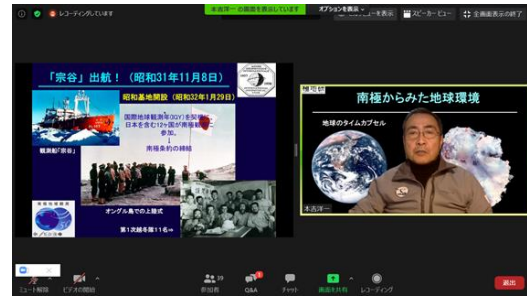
レコーディングしています

本吉洋一 の画面を表示しています

オプションを表示

ビューを表示

スピーカー ビュー

全画面表示の終了

「宗谷」出航！（昭和31年11月8日）

昭和基地開設（昭和32年1月29日）

国際地球観測年（IGY）を契機に日本を含む12ヶ国が南極観測に参加。

↓

南極条約の締結

観測船「宗谷」

オングル島での上陸式

第1次越冬隊11名⇒

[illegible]

南極からみた地球環境

地球のタイムカプセル

本吉洋一

ミュート解除

ビデオの開始

参加者 19

Q&A

チャット

画面を共有

レコーディング

退出